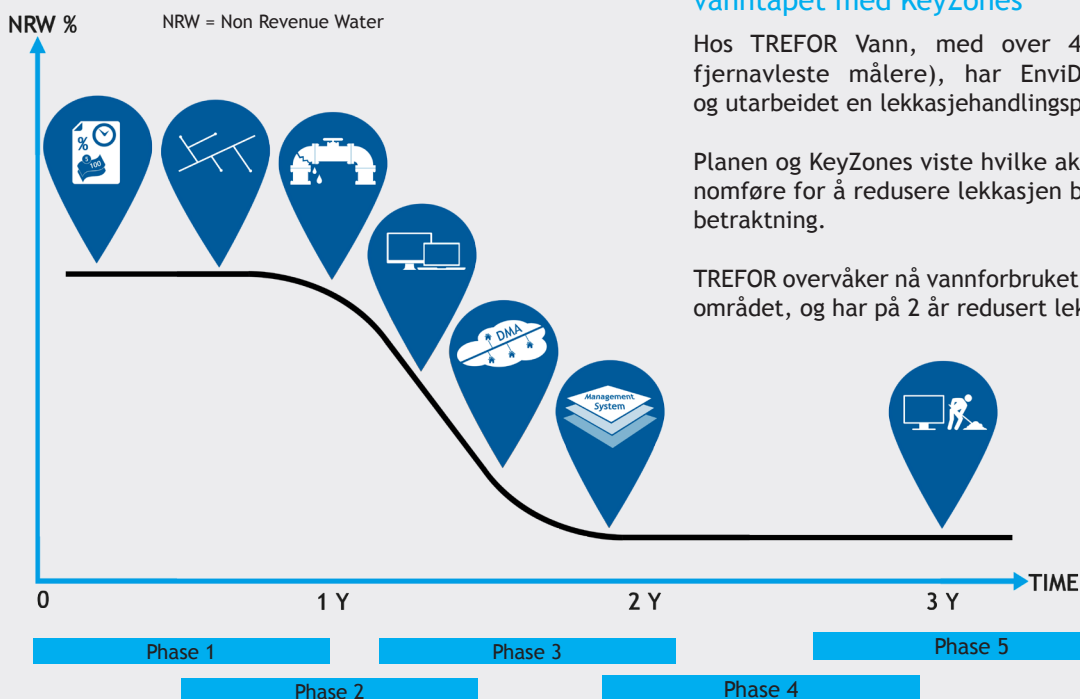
NRW %

NRW = Non Revenue Water

%

100

DMA

Management System

0

1 Y

2 Y

3 Y

TIME

Phase 1

Phase 2

Phase 3

Phase 4

Phase 5

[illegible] med KeyZones

Hos TREFOR Vann, med over 4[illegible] fjernavleste målere), har EnviD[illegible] og utarbeidet en lekkasjehandlingsp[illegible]

Planen og KeyZones viste hvilke ak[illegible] nomføre for å redusere lekkasjen b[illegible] betraktning.

TREFOR overvåker nå vannforbruket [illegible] området, og har på 2 år redusert lek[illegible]